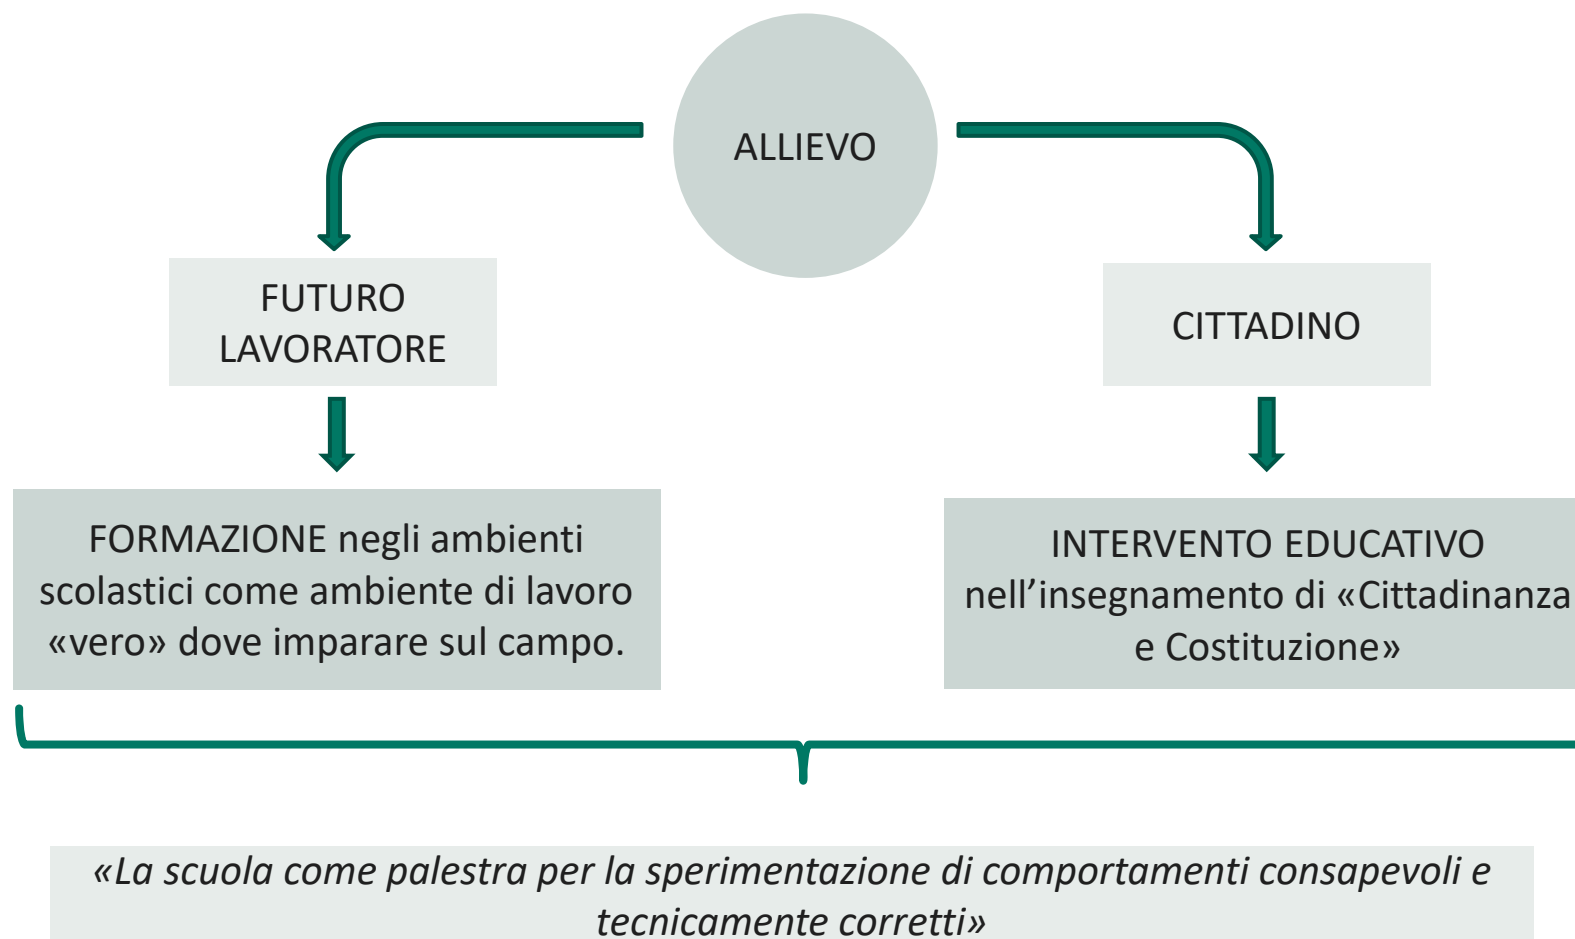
ALLIEVO

FUTURO LAVORATORE

CITTADINO

FORMAZIONE negli ambienti scolastici come ambiente di lavoro «vero» dove imparare sul campo.

INTERVENTO EDUCATIVO nell’insegnamento di «Cittadinanza e Costituzione»

«La scuola come palestra per la sperimentazione di comportamenti consapevoli e tecnicamente corretti»